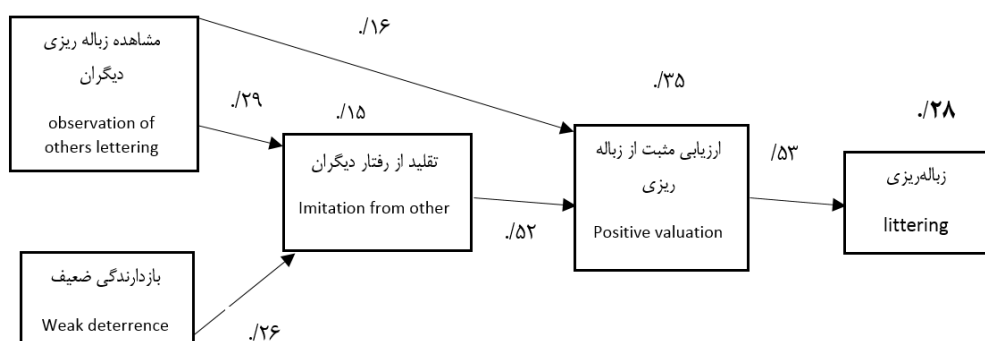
مشاهده زباله ریزی دیگران

observation of others lettering

./۱۶

./۲۹

./۱۵

تقلید از رفتار دیگران

Imitation from other

./۳۵

ارزیابی مثبت از زباله ریزی

Positive valuation

./۲۸

/۵۳

زباله‌ریزی

littering

./۵۲

بازدارندگی ضعیف

Weak deterrence

./۲۶